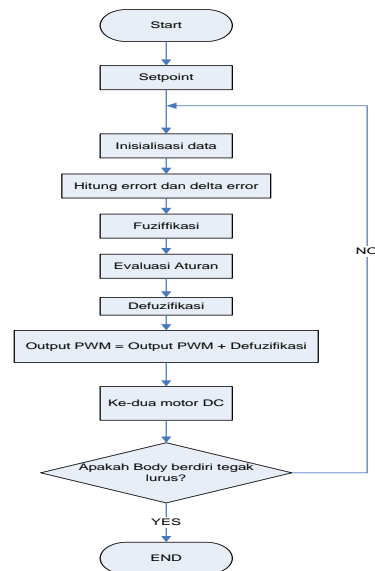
Start

Setpoint

Inisialisasi data

Hitung errort dan delta error

Fuziffikasi

Evaluasi Aturan

Defuzifikasi

Output PWM = Output PWM + Defuzifikasi

Ke-dua motor DC

Apakah Body berdiri tegak lurus?

NO

YES

END